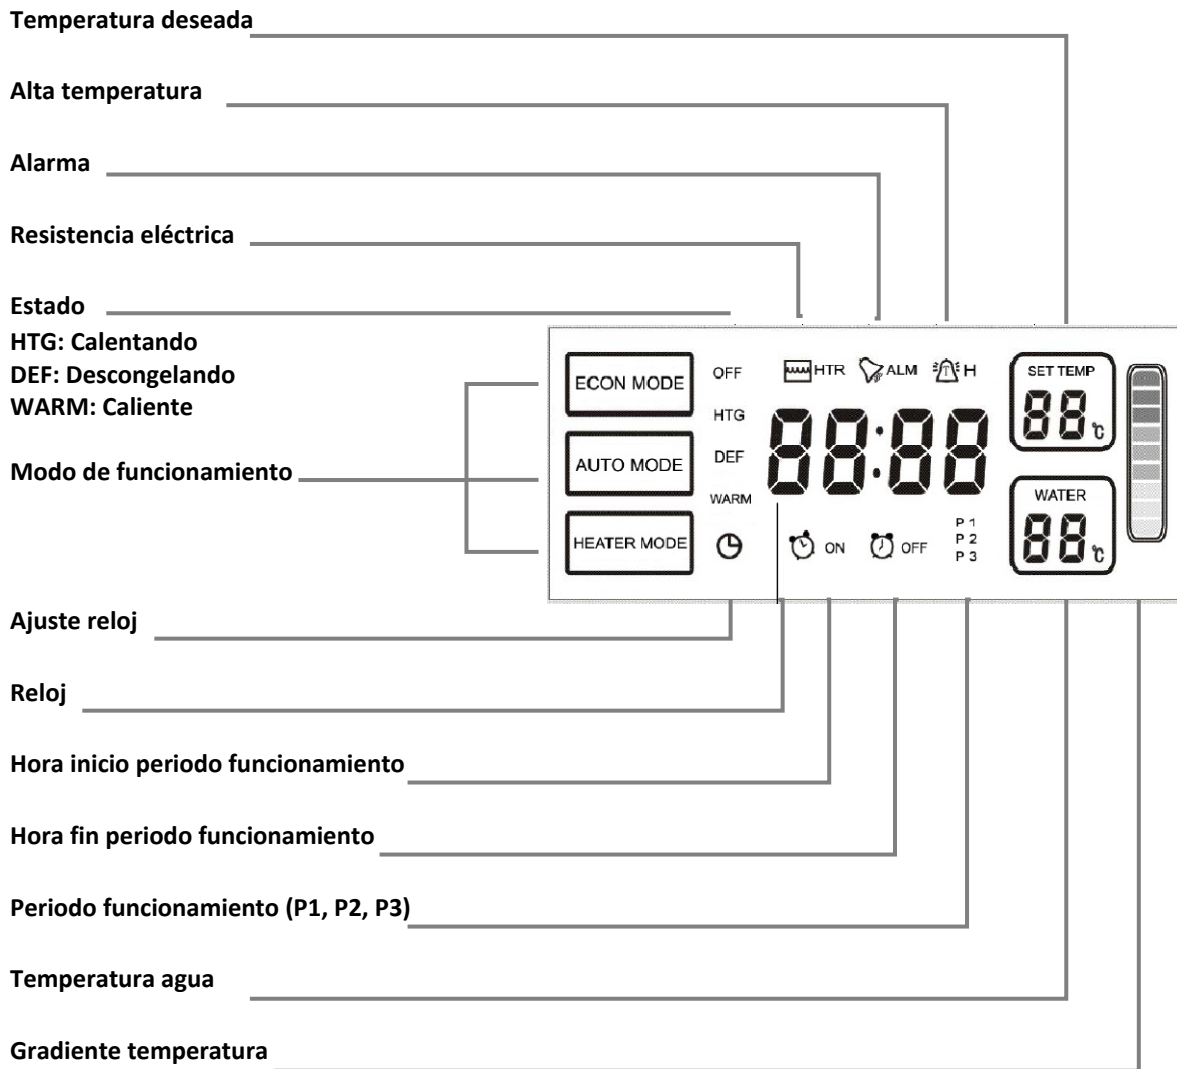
Temperatura deseada

Alta temperatura

Alarma

Resistencia eléctrica

Estado
HTG: Calentando
DEF: Descongelando
WARM: Caliente

Modo de funcionamiento

ECON MODE
AUTO MODE
HEATER MODE

OFF
HTG
DEF
WARM

HTR ALM H

88:88

ON OFF

P 1
P 2
P 3

SET TEMP
88 ℃

WATER
88 ℃

Ajuste reloj

Reloj

Hora inicio periodo funcionamiento

Hora fin periodo funcionamiento

Periodo funcionamiento (P1, P2, P3)

Temperatura agua

Gradiente temperatura